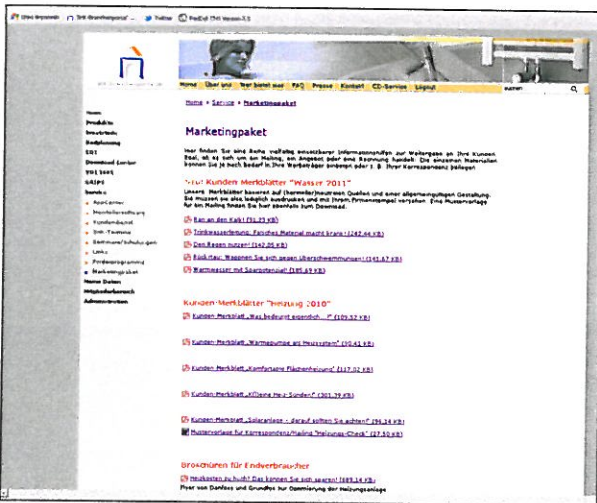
Home | Über uns | Wer bietet was | FAQ | Presse | Kontakt | CD-Service | Logout

Home > Service > Marketingpaket

Marketingpaket

Hier finden Sie eine Reihe vielfältig einsetzbarer Informationshilfen zur Weitergabe an Ihre Kunden. Egal, ob es sich um ein Mailing, ein Angebot oder eine Rechnung handelt: Die einzelnen Materialien können Sie je nach Bedarf in Ihre Werbeträger einbinden oder z. B. Ihrer Korrespondenz beilegen.

Für Kunden Merkblätter "Wasser 2011"

Kunden-Merkblatt "Was bedeutet eigentlich ...?" (109,32 KB)

Kunden-Merkblatt "Wärmepumpe als Heizsystem" (30,41 KB)

Kunden-Merkblatt "Komfortable Flächenheizung" (117,02 KB)

Kunden-Merkblatt "Kleine Heiz-Sünden" (301,39 KB)

Kunden-Merkblatt "Solaranlage - darauf sollten Sie achten!" (94,14 KB)

Mustervorlage für Korrespondenz/Mailing "Heizungs-Check" (27,50 KB)

Broschüren für Endverbraucher

Heizkosten zu hoch? Das können Sie sich sparen! (889,14 KB)